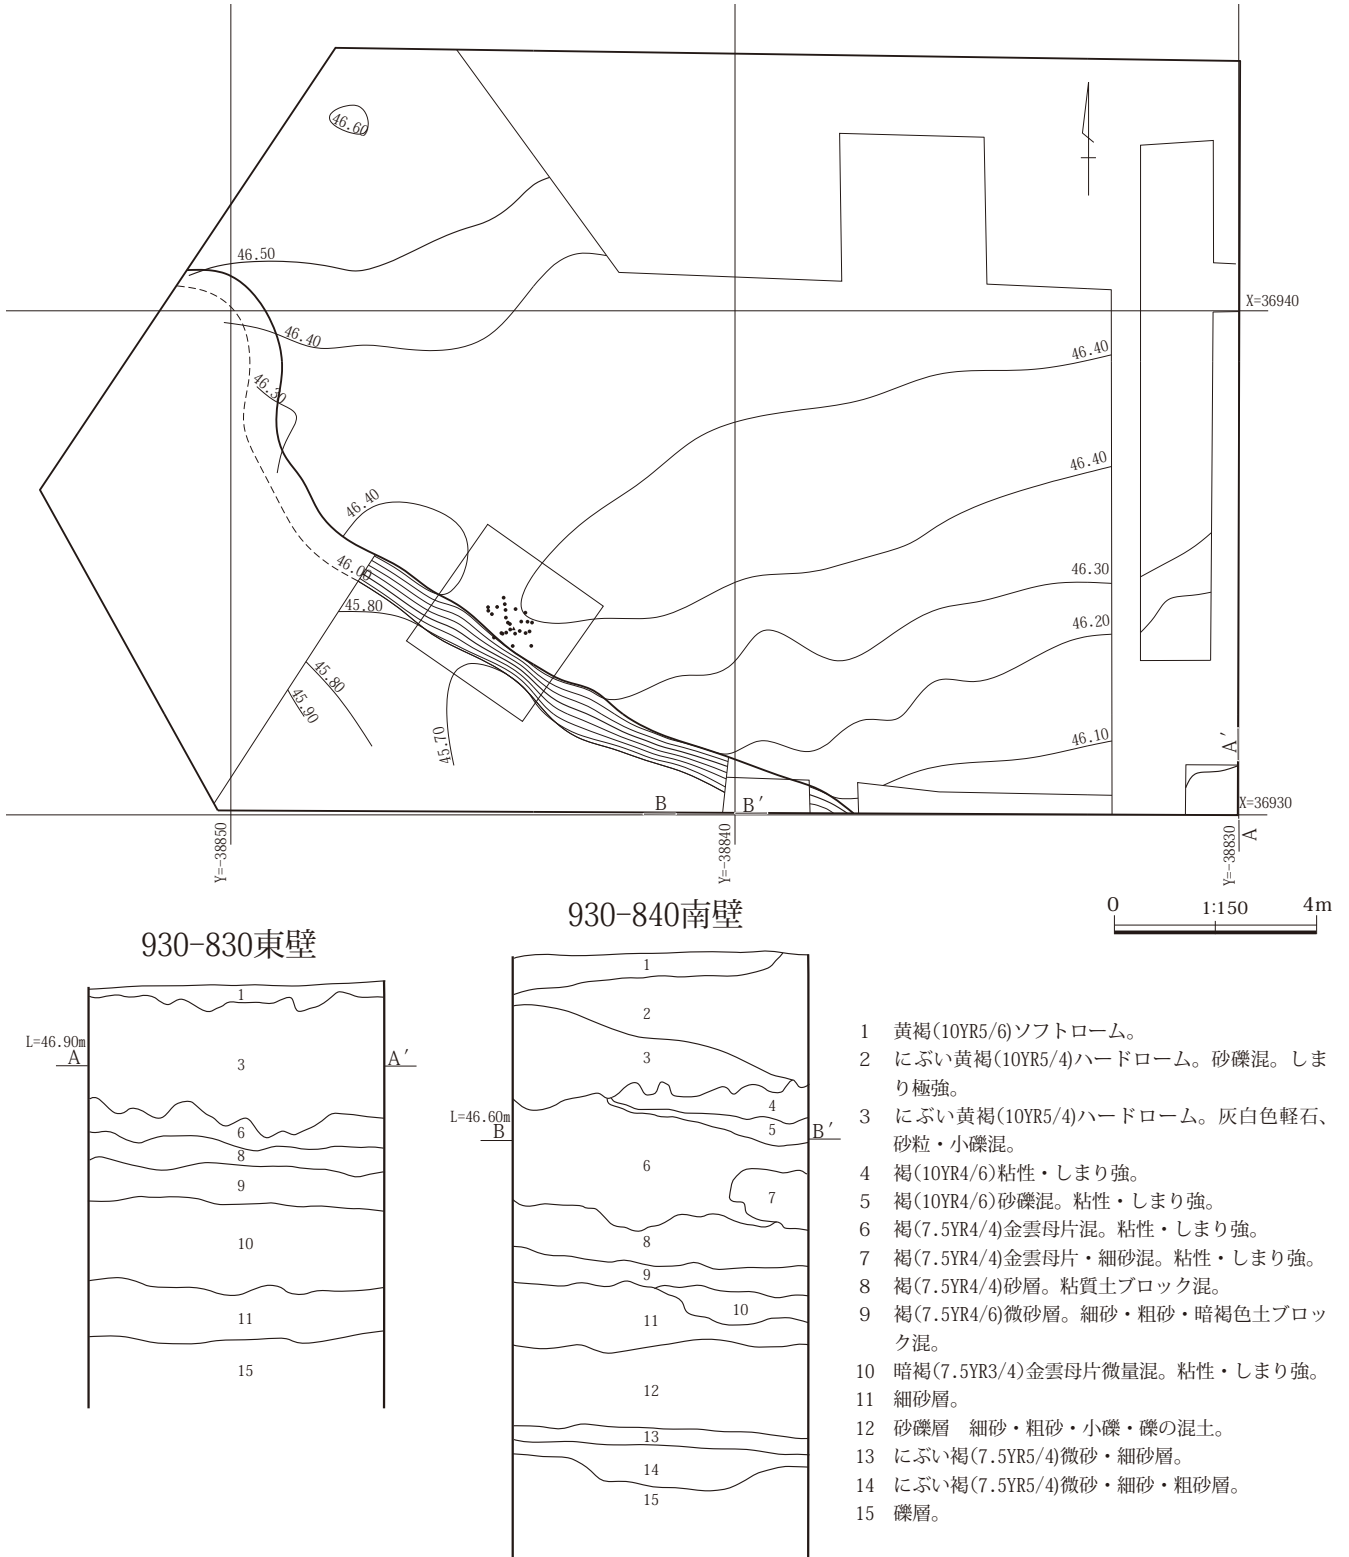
46.60

46.50

46.40

46.30

46.40

46.00

45.80

45.80

45.90

45.70

46.40

46.40

46.30

46.20

46.10

X=36940

X=36930

A′

A

B

B′

Y=-38850

Y=-38840

Y=-38830

0 1:150 4m

930-830東壁

930-840南壁

L=46.90m
A A′

1
3
6
8
9
10
11
15

L=46.60m
B B′

1
2
3
4
5
6
7
8
9
10
11
12
13
14
15

1 黄褐(10YR5/6)ソフトローム。
2 にぶい黄褐(10YR5/4)ハードローム。砂礫混。しまり極強。
3 にぶい黄褐(10YR5/4)ハードローム。灰白色軽石、砂粒・小礫混。
4 褐(10YR4/6)粘性・しまり強。
5 褐(10YR4/6)砂礫混。粘性・しまり強。
6 褐(7.5YR4/4)金雲母片混。粘性・しまり強。
7 褐(7.5YR4/4)金雲母片・細砂混。粘性・しまり強。
8 褐(7.5YR4/4)砂層。粘質土ブロック混。
9 褐(7.5YR4/6)微砂層。細砂・粗砂・暗褐色土ブロック混。
10 暗褐(7.5YR3/4)金雲母片微量混。粘性・しまり強。
11 細砂層。
12 砂礫層　細砂・粗砂・小礫・礫の混土。
13 にぶい褐(7.5YR5/4)微砂・細砂層。
14 にぶい褐(7.5YR5/4)微砂・細砂・粗砂層。
15 礫層。